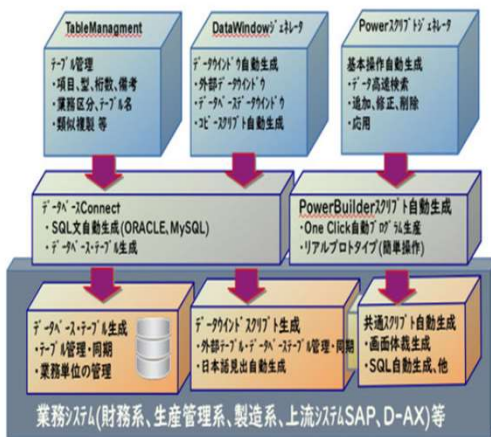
TableManagment

テーブル管理
・項目、型、桁数、備考
・業務区分、テーブル名
・類似複製 等

DataWindowジェネレータ

データウインドウ自動生成
・外部データウインドウ
・データベースデータウインドウ
・コピースクリプト自動生成

Powerスクリプトジェネレータ

基本操作自動生成
・データ高速検索
・追加、修正、削除
・応用

データベースConnect
・SQL文自動生成(ORACLE, MySQL)
・データベース・テーブル生成

PowerBuilderスクリプト自動生成
・One Click自動プログラム生成
・リアルプロトタイプ(簡単操作)

データベース・テーブル生成
・テーブル管理・同期
・業務単位の管理

データウインドウスクリプト生成
・外部テーブル・データベーステーブル管理・同期
・日本語見出自動生成

共通スクリプト自動生成
・画面体裁生成
・SQL自動生成、他

業務システム(財務系、生産管理系、製造系、上流システムSAP、D-AX)等